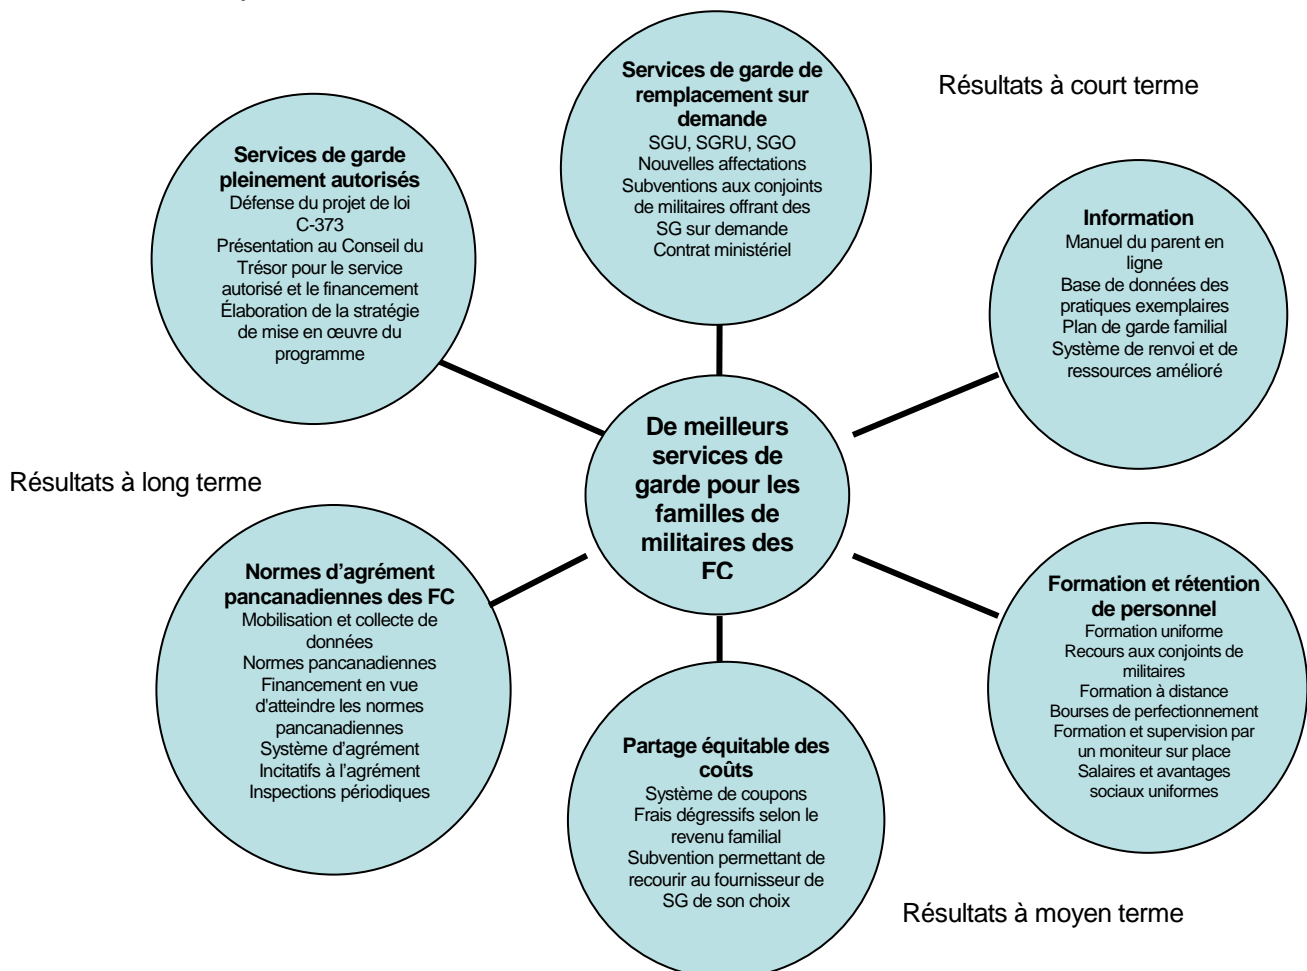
Services de garde de remplacement sur demande
SGU, SGRU, SGO
Nouvelles affectations
Subventions aux conjoints de militaires offrant des SG sur demande
Contrat ministériel

Résultats à court terme

Services de garde pleinement autorisés
Défense du projet de loi C-373
Présentation au Conseil du Trésor pour le service autorisé et le financement
Élaboration de la stratégie de mise en œuvre du programme

Information
Manuel du parent en ligne
Base de données des pratiques exemplaires
Plan de garde familial
Système de renvoi et de ressources amélioré

De meilleurs services de garde pour les familles de militaires des FC

Résultats à long terme

Normes d'agrément pancanadiennes des FC
Mobilisation et collecte de données
Normes pancanadiennes
Financement en vue d'atteindre les normes pancanadiennes
Système d'agrément
Incitatifs à l'agrément
Inspections périodiques

Formation et rétention de personnel
Formation uniforme
Recours aux conjoints de militaires
Formation à distance
Bourses de perfectionnement
Formation et supervision par un moniteur sur place
Salaires et avantages sociaux uniformes

Partage équitable des coûts
Système de coupons
Frais dégressifs selon le revenu familial
Subvention permettant de recourir au fournisseur de SG de son choix

Résultats à moyen terme